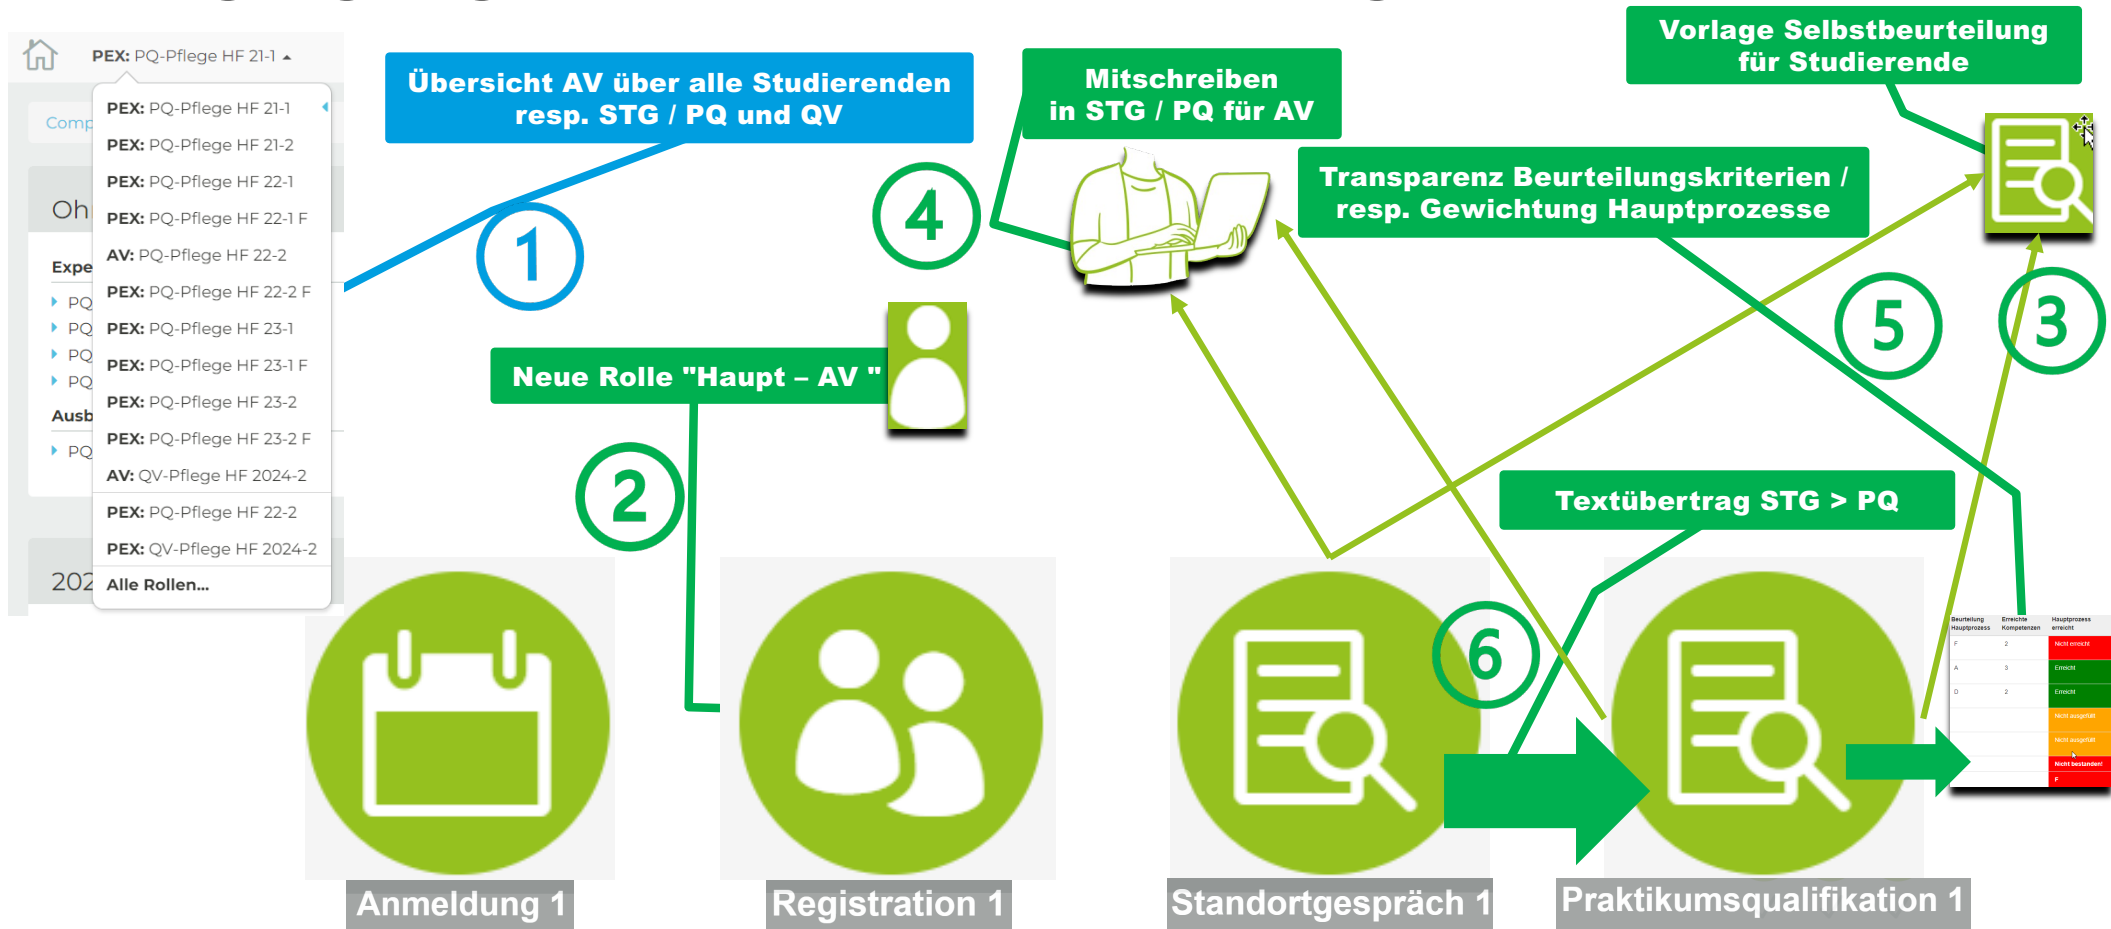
PEX: PQ-Pflege HF 21-1

Comp

Oh

Expe
PQ
PQ
PQ
PQ
Ausb
PQ

202

PEX: PQ-Pflege HF 21-1
PEX: PQ-Pflege HF 21-2
PEX: PQ-Pflege HF 22-1
PEX: PQ-Pflege HF 22-1 F
AV: PQ-Pflege HF 22-2
PEX: PQ-Pflege HF 22-2 F
PEX: PQ-Pflege HF 23-1
PEX: PQ-Pflege HF 23-1 F
PEX: PQ-Pflege HF 23-2
PEX: PQ-Pflege HF 23-2 F
AV: QV-Pflege HF 2024-2
PEX: PQ-Pflege HF 22-2
PEX: QV-Pflege HF 2024-2
Alle Rollen...

Übersicht AV über alle Studierenden resp. STG / PQ und QV

1

Mitschreiben in STG / PQ für AV

4

Vorlage Selbstbeurteilung für Studierende

Transparenz Beurteilungskriterien / resp. Gewichtung Hauptprozesse

Neue Rolle "Haupt – AV "

2

5

3

Textübertrag STG > PQ

6

| Beurteilung Hauptprozess | Erreichte Kompetenzen | Hauptprozess erreicht |
|---|---|---|
| F | 2 | Nicht erreicht |
| A | 3 | Erreicht |
| D | 2 | Erreicht |
| | | Nicht ausgefüllt |
| | | Nicht ausgefüllt |
| | | Nicht bestanden! |
| | | F |

Anmeldung 1

Registration 1

Standortgespräch 1

Praktikumsqualifikation 1